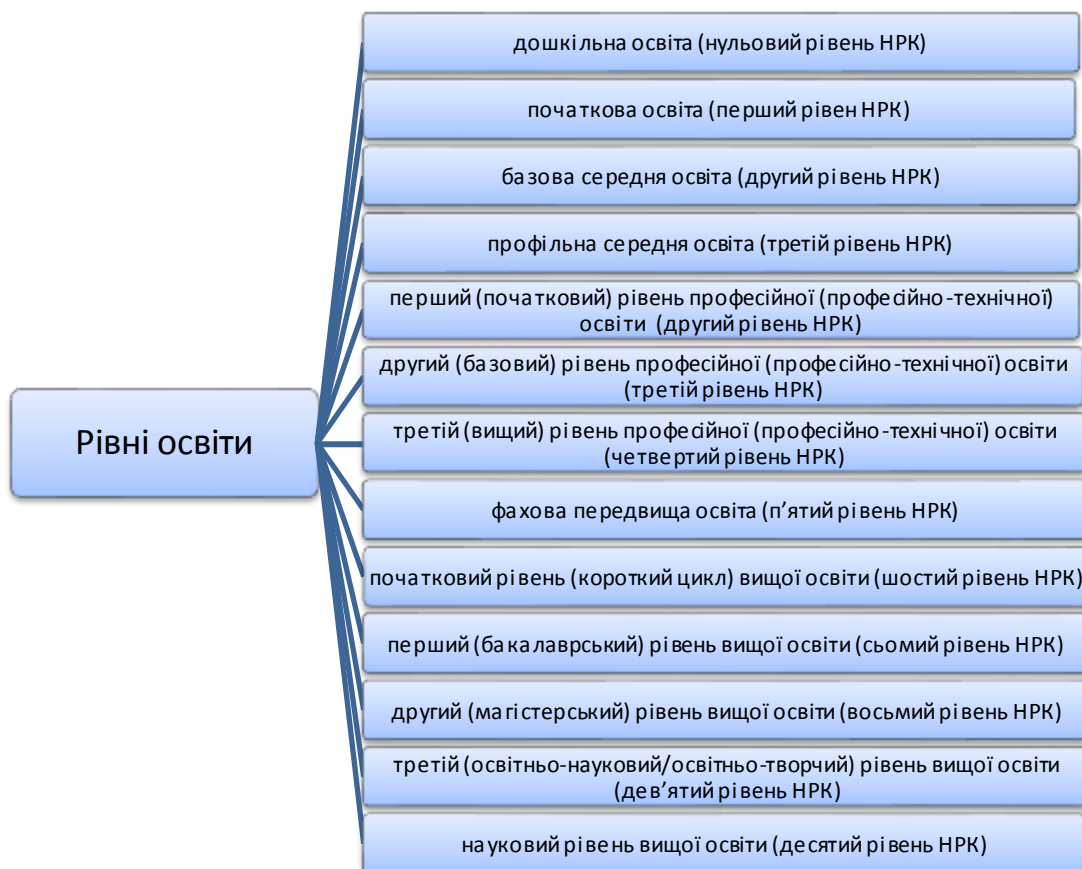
Рівні освіти

дошкільна освіта (нульовий рівень НРК)

початкова освіта (перший рівен НРК)

базова середня освіта (другий рівень НРК)

профільна середня освіта (третій рівень НРК)

перший (початковий) рівень професійної (професійно-технічної) освіти (другий рівень НРК)

другий (базовий) рівень професійної (професійно-технічної) освіти (третій рівень НРК)

третій (вищий) рівень професійної (професійно-технічної) освіти (четвертий рівень НРК)

фахова передвища освіта (п'ятий рівень НРК)

початковий рівень (короткий цикл) вищої освіти (шостий рівень НРК)

перший (бакалаврський) рівень вищої освіти (сьомий рівень НРК)

другий (магістерський) рівень вищої освіти (восьмий рівень НРК)

третій (освітньо-науковий/освітньо-творчий) рівень вищої освіти (дев'ятий рівень НРК)

науковий рівень вищої освіти (десятий рівень НРК)